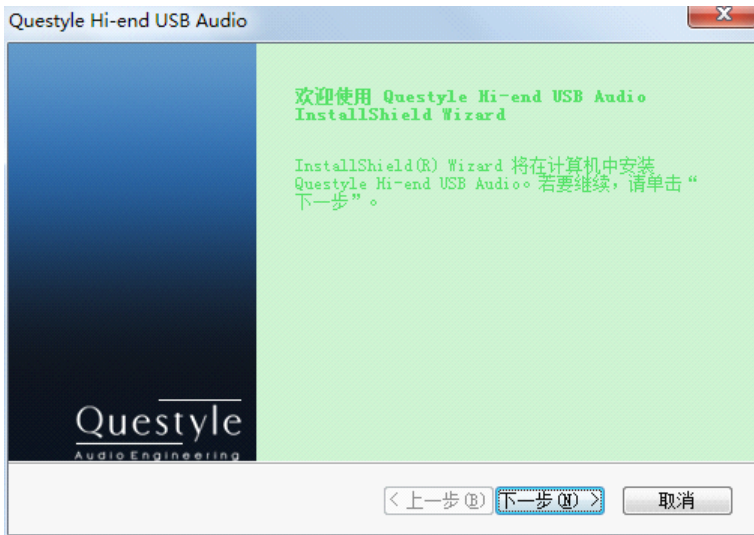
Questyle Hi-end USB Audio

欢迎使用 Questyle Hi-end USB Audio InstallShield Wizard

InstallShield(R) Wizard 将在计算机中安装 Questyle Hi-end USB Audio。若要继续，请单击“下一步”。

Questyle
Audio Engineering

< 上一步(B)
下一步(N) >
取消